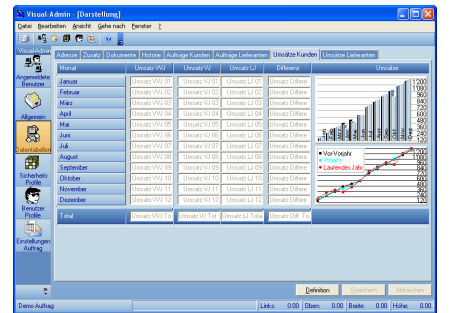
Visual-Admin - [Darstellung]

Datei Bearbeiten Ansicht Gehe nach Fenster ?

Visual-Admin

Angemeldete Benutzer

Allgemein

Datentabellen

Sicherheits Profile

Benutzer Profile

Einstellungen Auftrag

Adresse | Zusatz | Dokumente | Historie | Aufträge Kunden | Aufträge Lieferanten | Umsätze Kunden | Umsätze Lieferanten

| Monat | Umsatz VVJ | Umsatz VJ | Umsatz LJ | Differenz |
|---|---|---|---|---|
| Januar | Umsatz VVJ 01 | Umsatz VJ 01 | Umsatz LJ 01 | Umsatz Differe |
| Februar | Umsatz VVJ 02 | Umsatz VJ 02 | Umsatz LJ 02 | Umsatz Differe |
| März | Umsatz VVJ 03 | Umsatz VJ 03 | Umsatz LJ 03 | Umsatz Differe |
| April | Umsatz VVJ 04 | Umsatz VJ 04 | Umsatz LJ 04 | Umsatz Differe |
| Mai | Umsatz VVJ 05 | Umsatz VJ 05 | Umsatz LJ 05 | Umsatz Differe |
| Juni | Umsatz VVJ 06 | Umsatz VJ 06 | Umsatz LJ 06 | Umsatz Differe |
| Juli | Umsatz VVJ 07 | Umsatz VJ 07 | Umsatz LJ 07 | Umsatz Differe |
| August | Umsatz VVJ 08 | Umsatz VJ 08 | Umsatz LJ 08 | Umsatz Differe |
| September | Umsatz VVJ 09 | Umsatz VJ 09 | Umsatz LJ 09 | Umsatz Differe |
| Oktober | Umsatz VVJ 10 | Umsatz VJ 10 | Umsatz LJ 10 | Umsatz Differe |
| November | Umsatz VVJ 11 | Umsatz VJ 11 | Umsatz LJ 11 | Umsatz Differe |
| Dezember | Umsatz VVJ 12 | Umsatz VJ 12 | Umsatz LJ 12 | Umsatz Differe |
| Total | Umsatz VVJ Tot | Umsatz VJ Tot | Umsatz LJ Tota | Umsatz Diff. Tot |

Umsätze

1200 1080 960 840 720 600 480 360 240 120

Vor-Vorjahr
Vorjahr
Laufendes Jahr

1200 1080 960 840 720 600 480 360 240 120

Definition | Speichern | Abbrechen

Demo Auftrag | Links: 0.00 | Oben: 0.00 | Breite: 0.00 | Höhe: 0.00